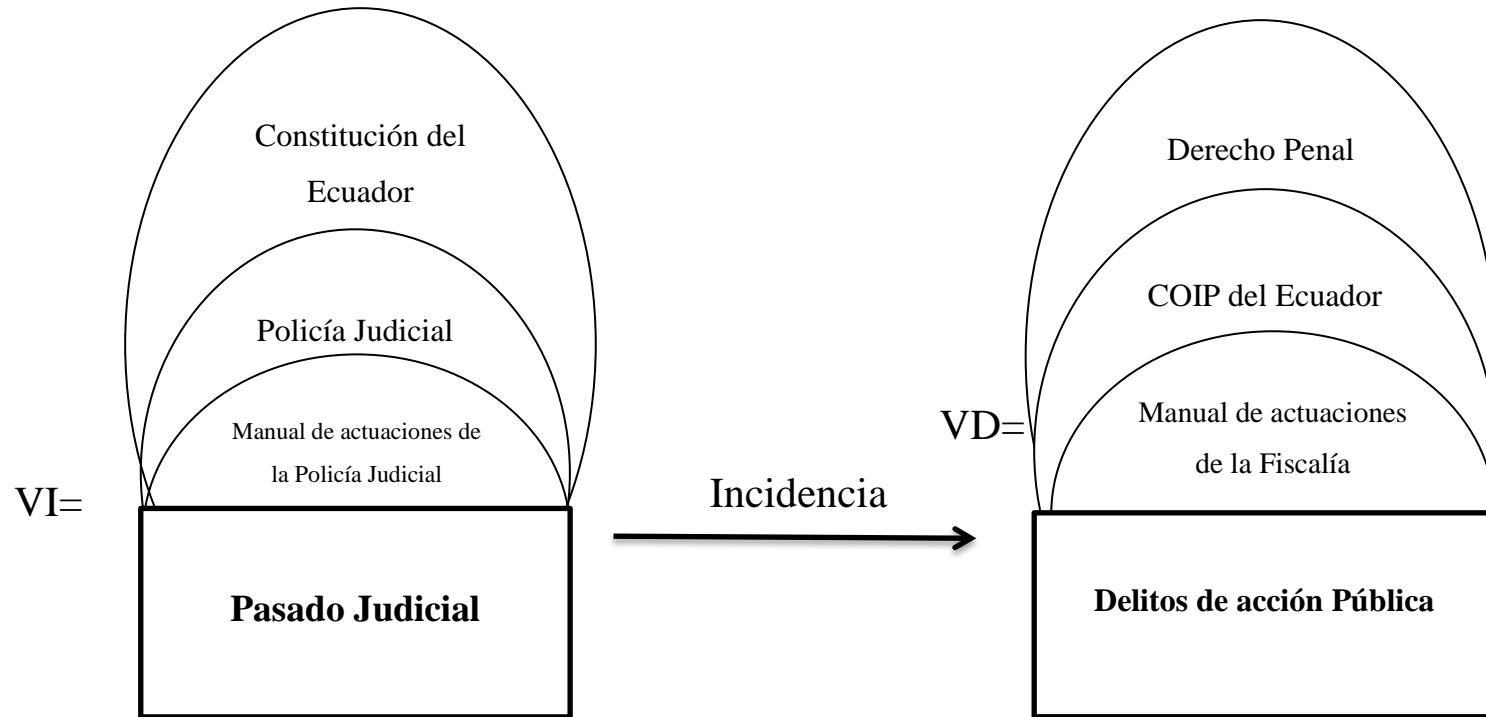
Constitución del Ecuador

Policía Judicial

Manual de actuaciones de la Policía Judicial

VI=

Pasado Judicial

Incidencia

Derecho Penal

COIP del Ecuador

Manual de actuaciones de la Fiscalía

VD=

Delitos de acción Pública